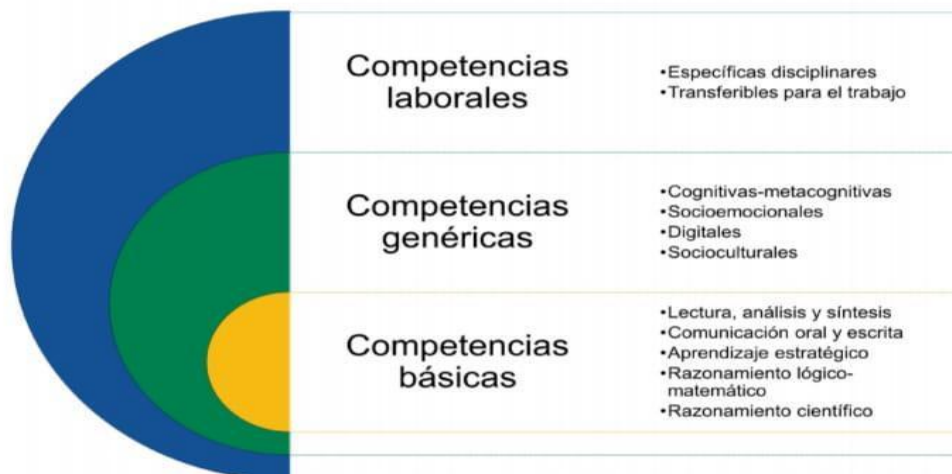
Competencias laborales

•Específicas disciplinares
•Transferibles para el trabajo

Competencias genéricas

•Cognitivas-metacognitivas
•Socioemocionales
•Digitales
•Socioculturales

Competencias básicas

•Lectura, análisis y síntesis
•Comunicación oral y escrita
•Aprendizaje estratégico
•Razonamiento lógico-matemático
•Razonamiento científico